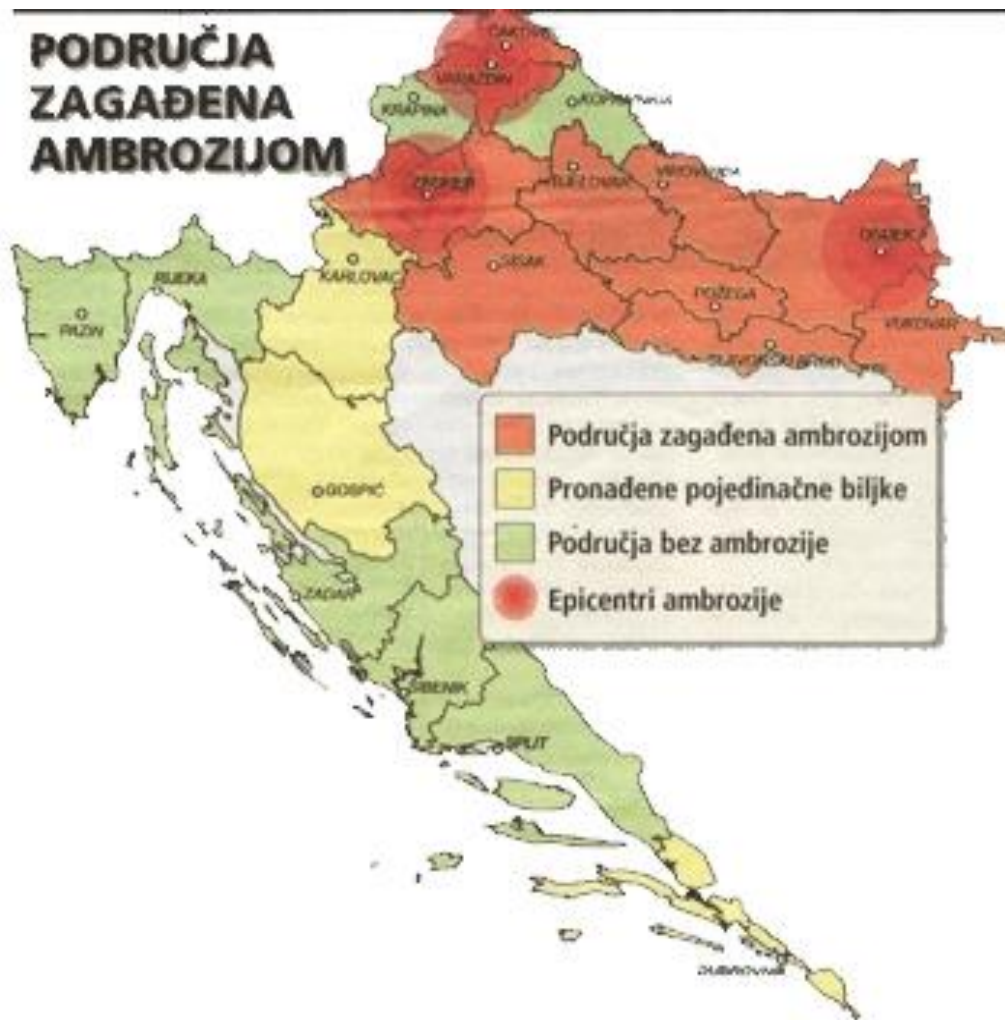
PODRUČJA ZAGAĐENA AMBROZIJOM

ČAKOVEC
VARAŽDIN
KRAPINA
KOPRIVNICA
ZAGREB
BJELOVAR
VIROVITICA
OSIJEK
SISAK
KARLOVAC
RIJEKA
PAZIN
POŽEGA
VUKOVAR
SLAVONSKI BROD
GOSPIĆ
ZADAR
ŠIBENIK
SPLIT
DUBROVNIK

Područja zagađena ambrozijom
Pronađene pojedinačne biljke
Područja bez ambrozije
Epicentri ambrozije